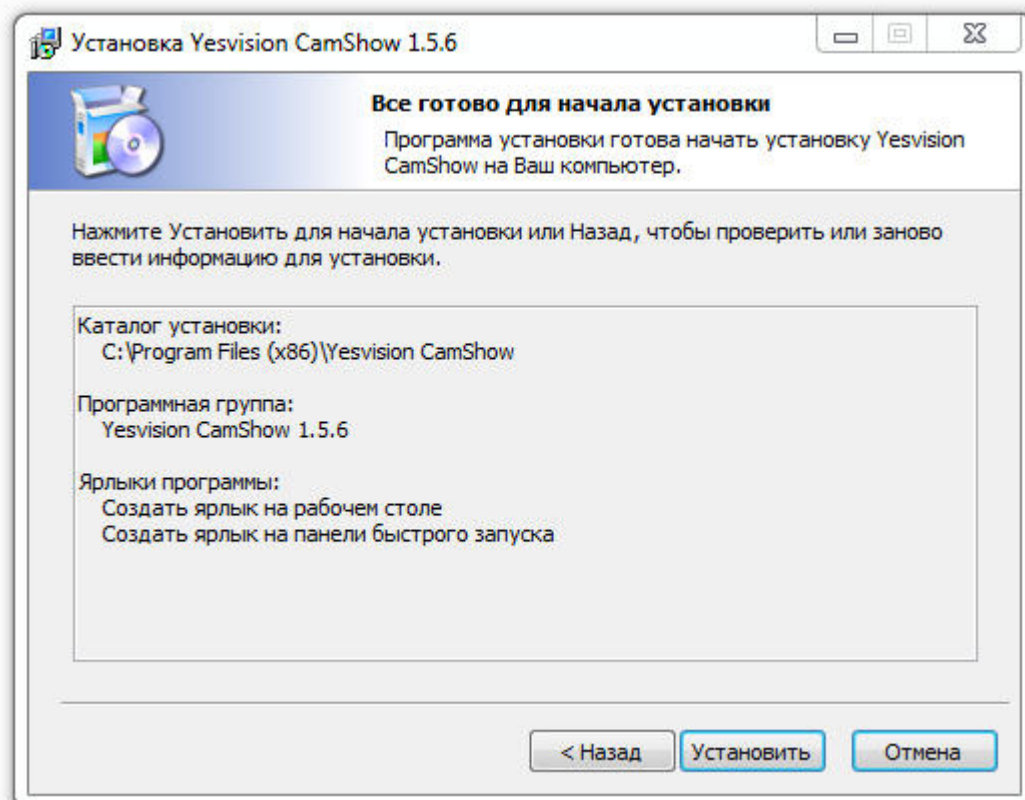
Установка Yesvision CamShow 1.5.6

Все готово для начала установки

Программа установки готова начать установку Yesvision CamShow на Ваш компьютер.

Нажмите Установить для начала установки или Назад, чтобы проверить или заново ввести информацию для установки.

Каталог установки:
C:\Program Files (x86)\Yesvision CamShow

Программная группа:
Yesvision CamShow 1.5.6

Ярлыки программы:
Создать ярлык на рабочем столе
Создать ярлык на панели быстрого запуска

< Назад
Установить
Отмена